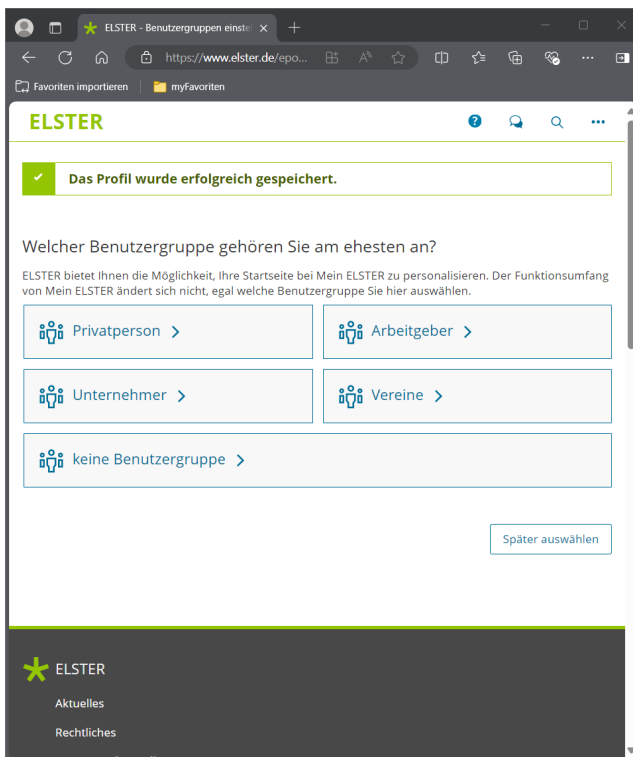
ELSTER - Benutzergruppen einste

https://www.elster.de/epo...

Favoriten importieren | myFavoriten

ELSTER

Das Profil wurde erfolgreich gespeichert.

Welcher Benutzergruppe gehören Sie am ehesten an?

ELSTER bietet Ihnen die Möglichkeit, Ihre Startseite bei Mein ELSTER zu personalisieren. Der Funktionsumfang von Mein ELSTER ändert sich nicht, egal welche Benutzergruppe Sie hier auswählen.

Privatperson >

Arbeitgeber >

Unternehmer >

Vereine >

keine Benutzergruppe >

Später auswählen

ELSTER

Aktuelles

Rechtliches